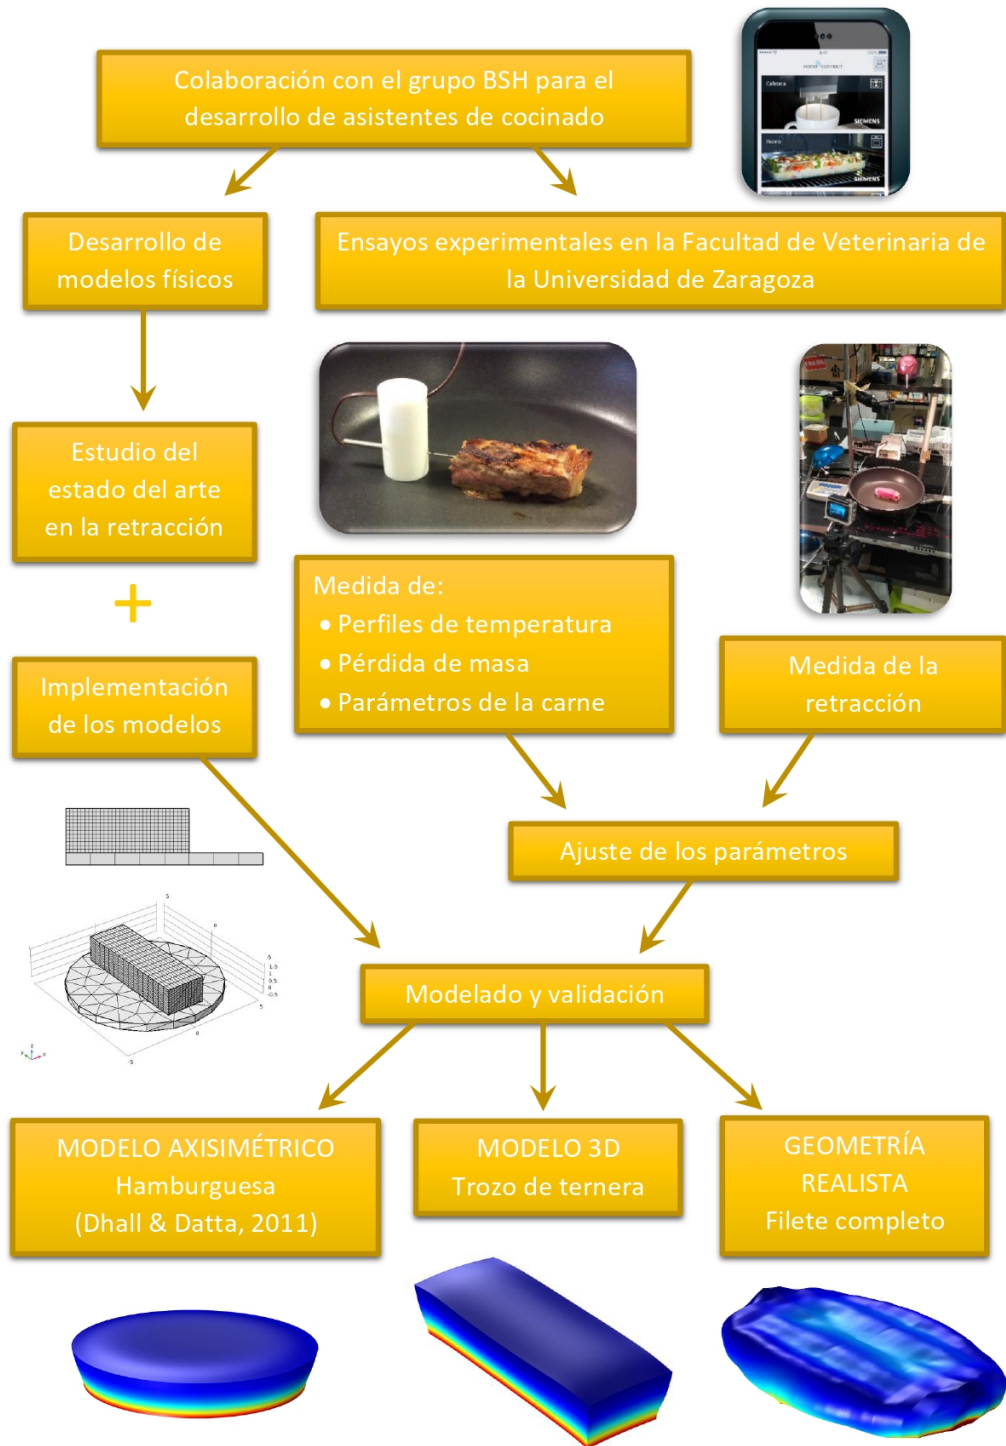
Colaboración con el grupo BSH para el desarrollo de asistentes de cocinado

Desarrollo de modelos físicos

Ensayos experimentales en la Facultad de Veterinaria de la Universidad de Zaragoza

Estudio del estado del arte en la retracción

+

Implementación de los modelos

Medida de:
• Perfiles de temperatura
• Pérdida de masa
• Parámetros de la carne

Medida de la retracción

Ajuste de los parámetros

Modelado y validación

MODELO AXISIMÉTRICO
Hamburguesa
(Dhall & Datta, 2011)

MODELO 3D
Trozo de ternera

GEOMETRÍA REALISTA
Filete completo